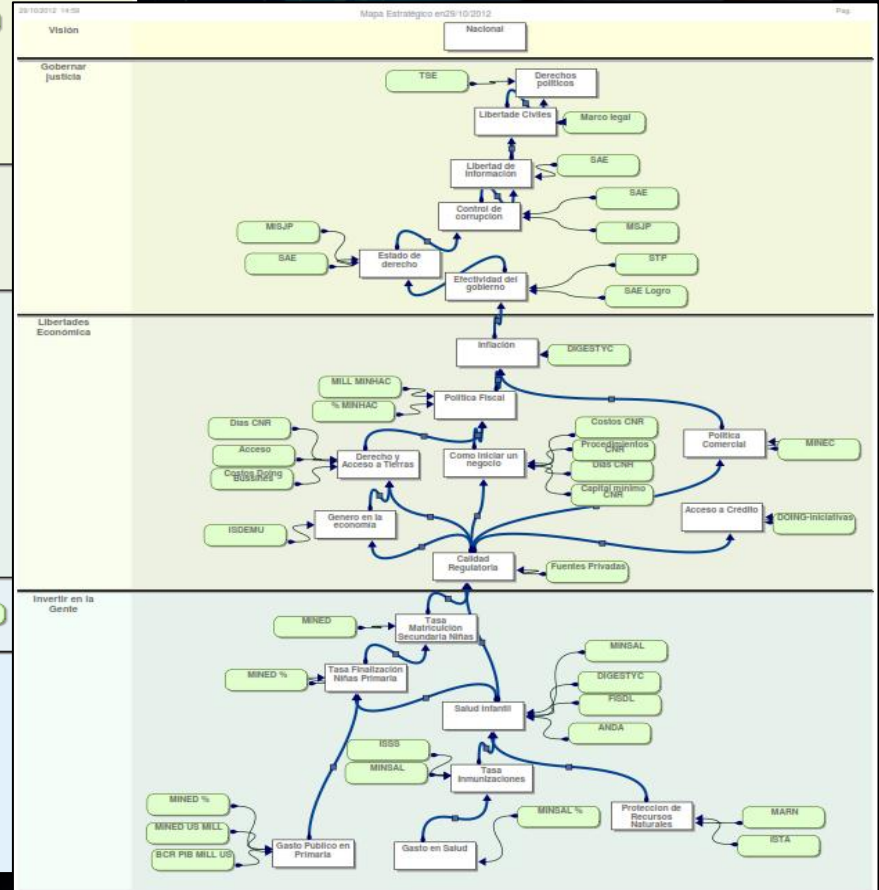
29/10/2012 14:58

Mapa Estratégico en29/10/2012

Pag

Visión

Nacional

Gobernar justicia

TSE

Derechos políticos

Libertade Civiles

Marco legal

Libertad de información

SAE

SAE

Control de corrupcion

MSJP

MISJP

SAE

Estado de derecho

STP

Efectividad del gobierno

SAE Logro

Libertades Económica

Inflación

DIGESTYC

MILL MINHAC

% MINHAC

Política Fiscal

Dias CNR

Acceso

Costos Doing Bussines

Derecho y Acceso a Tierras

Como iniciar un negocio

Costos CNR

Procedimientos CNR

Dias CNR

Capital minimo CNR

Política Comercial

MINEC

ISDEMU

Genero en la economia

Acceso a Crédito

DOING-iniciativas

Calidad Regulatoria

Fuentes Privadas

Invertir en la Gente

MINED

Tasa Matriculción Secundaria Niñas

MINED %

Tasa Finalización Niñas Primaria

MINSAL

DIGESTYC

FISDL

Salud Infantil

ANDA

ISSS

MINSAL

Tasa Inmunizaciones

MINED %

MINED US MILL

BCR PIB MILL US

Gasto Público en Primaria

MINSAL %

Gasto en Salud

Proteccion de Recursos Naturales

MARN

ISTA